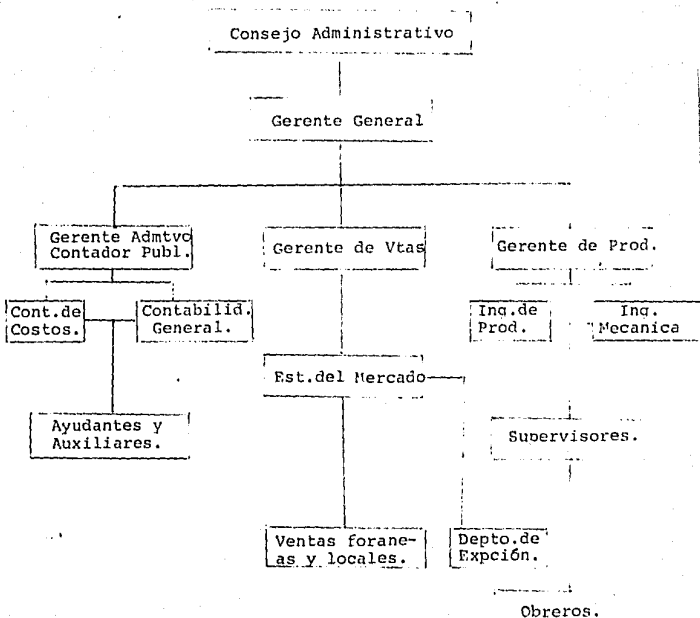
Consejo Administrativo

Gerente General

Gerente Admtvo Contador Publ.

Gerente de Vtas

Gerente de Prod.

Cont.de Costos.

Contabilid. General.

Ing.de Prod.

Ing. Mecanica

Est.del Mercado

Ayudantes y Auxiliares.

Supervisores.

Ventas foraneas y locales.

Depto.de Expción.

Obreros.